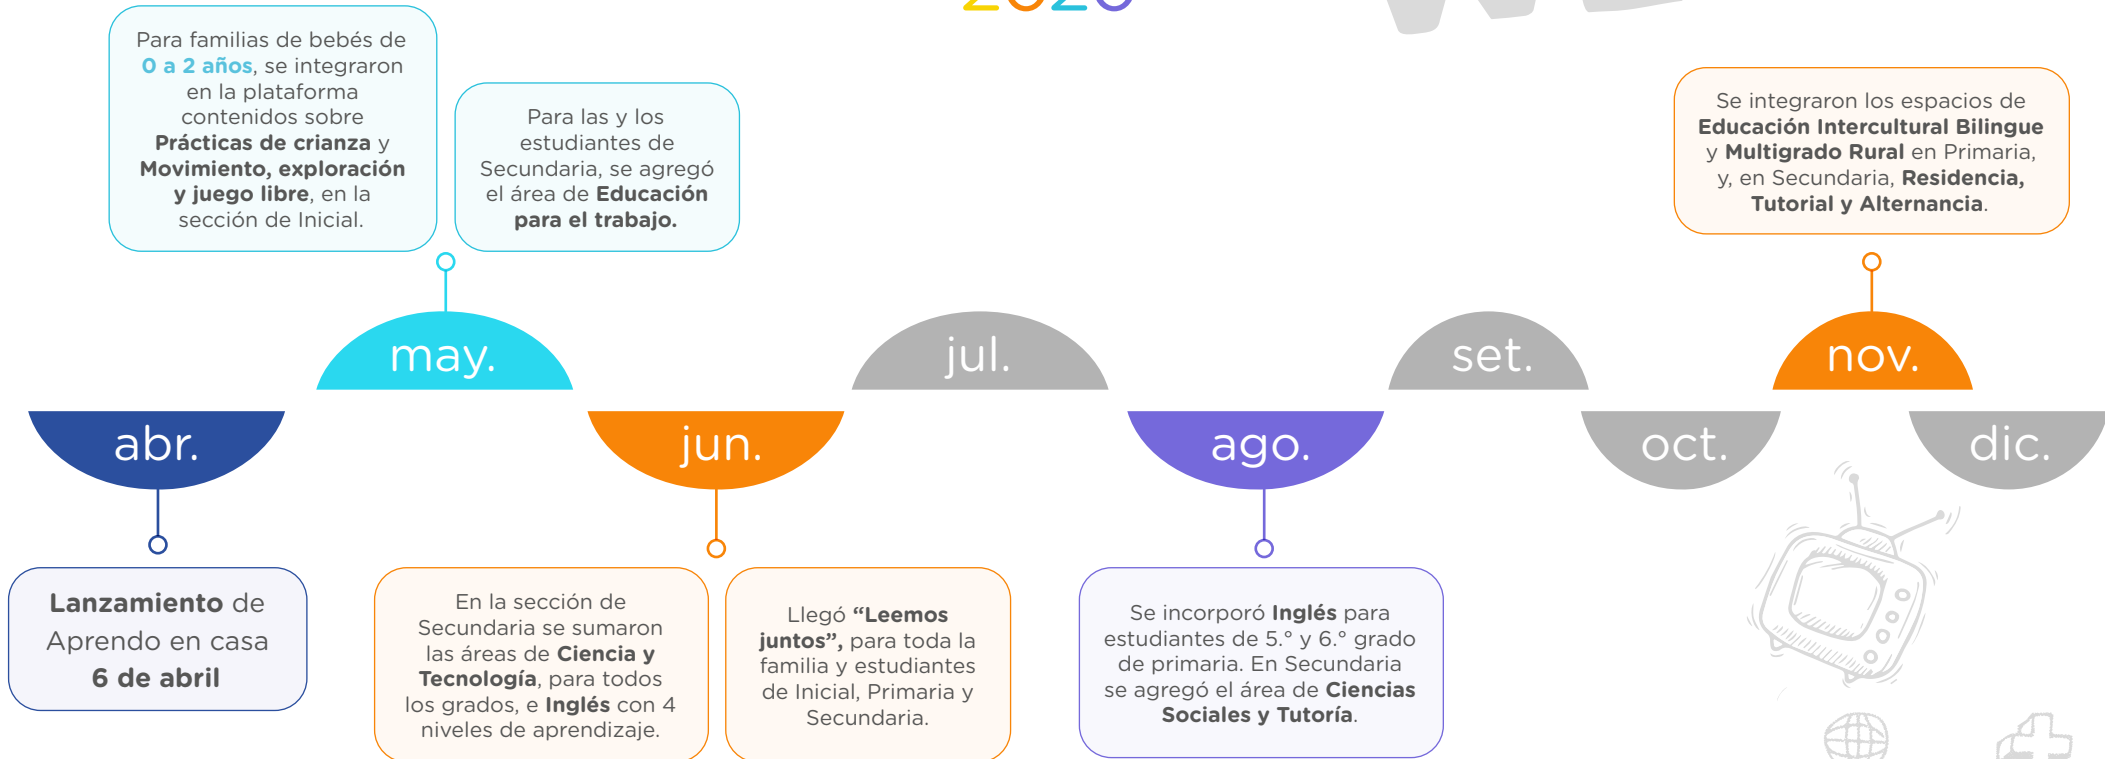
Para familias de bebés de 0 a 2 años, se integraron en la plataforma contenidos sobre Prácticas de crianza y Movimiento, exploración y juego libre, en la sección de Inicial.

Para las y los estudiantes de Secundaria, se agregó el área de Educación para el trabajo.

Se integraron los espacios de Educación Intercultural Bilingue y Multigrado Rural en Primaria, y, en Secundaria, Residencia, Tutorial y Alternancia.

may.

jul.

set.

nov.

abr.

jun.

ago.

oct.

dic.

Lanzamiento de Aprendo en casa 6 de abril

En la sección de Secundaria se sumaron las áreas de Ciencia y Tecnología, para todos los grados, e Inglés con 4 niveles de aprendizaje.

Llegó "Leemos juntos", para toda la familia y estudiantes de Inicial, Primaria y Secundaria.

Se incorporó Inglés para estudiantes de 5.° y 6.° grado de primaria. En Secundaria se agregó el área de Ciencias Sociales y Tutoría.